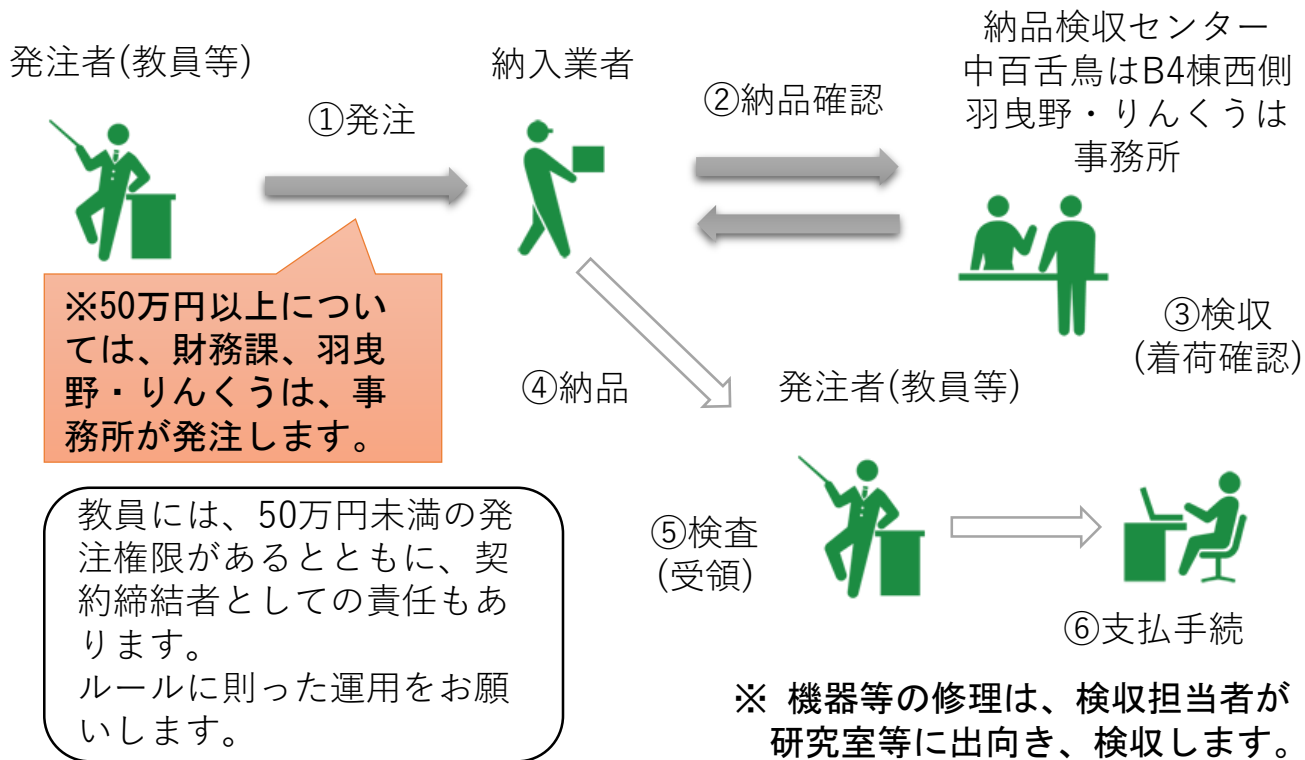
発注者(教員等)

①発注

納入業者

②納品確認

納品検収センター
中百舌鳥はB4棟西側
羽曳野・りんくうは
事務所

※50万円以上については、財務課、羽曳野・りんくうは、事務所が発注します。

③検収
(着荷確認)

④納品

発注者(教員等)

教員には、50万円未満の発注権限があるとともに、契約締結者としての責任もあります。
ルールに則った運用をお願いします。

⑤検査
(受領)

⑥支払手続

※ 機器等の修理は、検収担当者が研究室等に出向き、検収します。